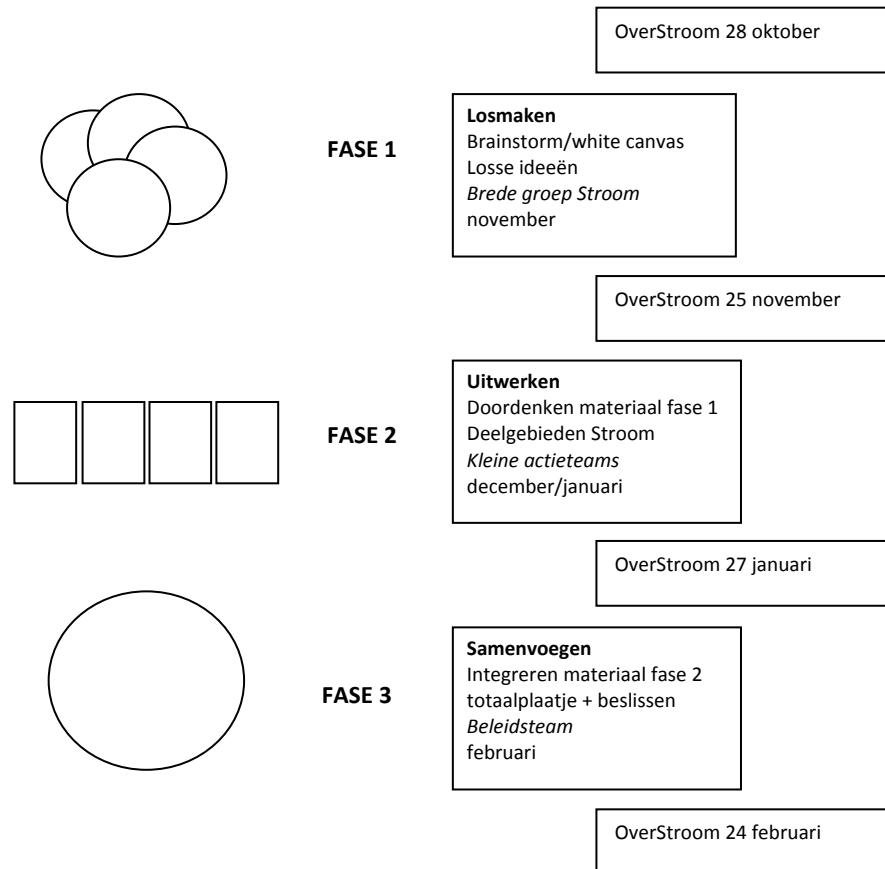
OverStroom 28 oktober

FASE 1

**Losmaken**
Brainstorm/white canvas
Losse ideeën
*Brede groep Stroom*
november

OverStroom 25 november

FASE 2

**Uitwerken**
Doordenken materiaal fase 1
Deelgebieden Stroom
*Kleine actieteams*
december/januari

OverStroom 27 januari

FASE 3

**Samenvoegen**
Integreren materiaal fase 2
totaalplaatje + beslissen
*Beleidsteam*
februari

OverStroom 24 februari